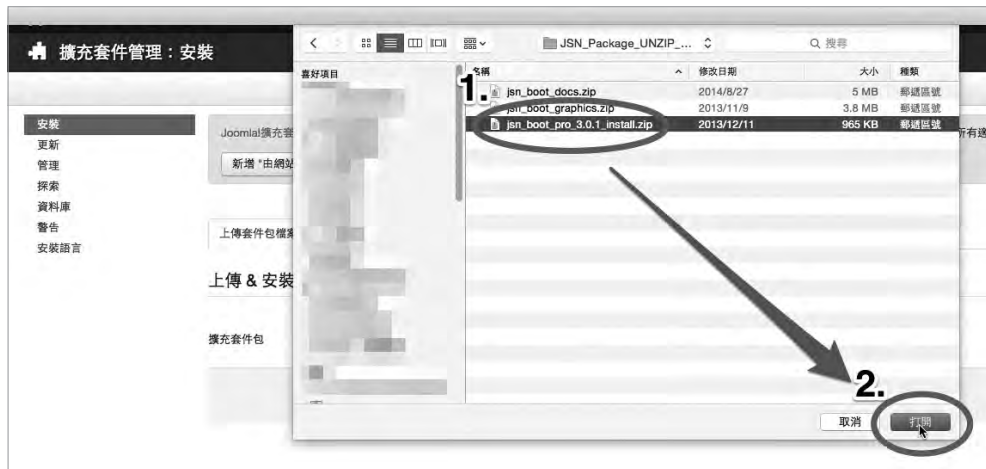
擴充套件管理：安裝

安裝
更新
管理
探索
資料庫
警告
安裝語言

Joomla!擴充套
新增 "由網站

上傳套件包檔案

上傳 & 安裝

擴充套件包

所有遠

JSN_Package_UNZIP_...

搜尋

喜好項目

名稱
修改日期
大小
種類

1.

| 名稱 | 修改日期 | 大小 | 種類 |
|---|---|---|---|
| jsn_boot_docs.zip | 2014/8/27 | 5 MB | 郵遞區號 |
| jsn_boot_graphics.zip | 2013/11/9 | 3.8 MB | 郵遞區號 |
| jsn_boot_pro_3.0.1_install.zip | 2013/12/11 | 965 KB | 郵遞區號 |

2.

取消
打開